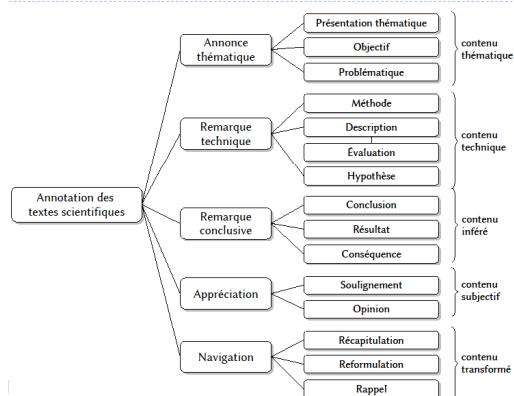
Annotation des textes scientifiques

Annonce thématique
Présentation thématique
Objectif
Problématique
contenu thématique

Remarque technique
Méthode
Description
Évaluation
Hypothèse
contenu technique

Remarque conclusive
Conclusion
Résultat
Conséquence
contenu inféré

Appréciation
Soulignement
Opinion
contenu subjectif

Navigation
Récapitulation
Reformulation
Rappel
contenu transformé